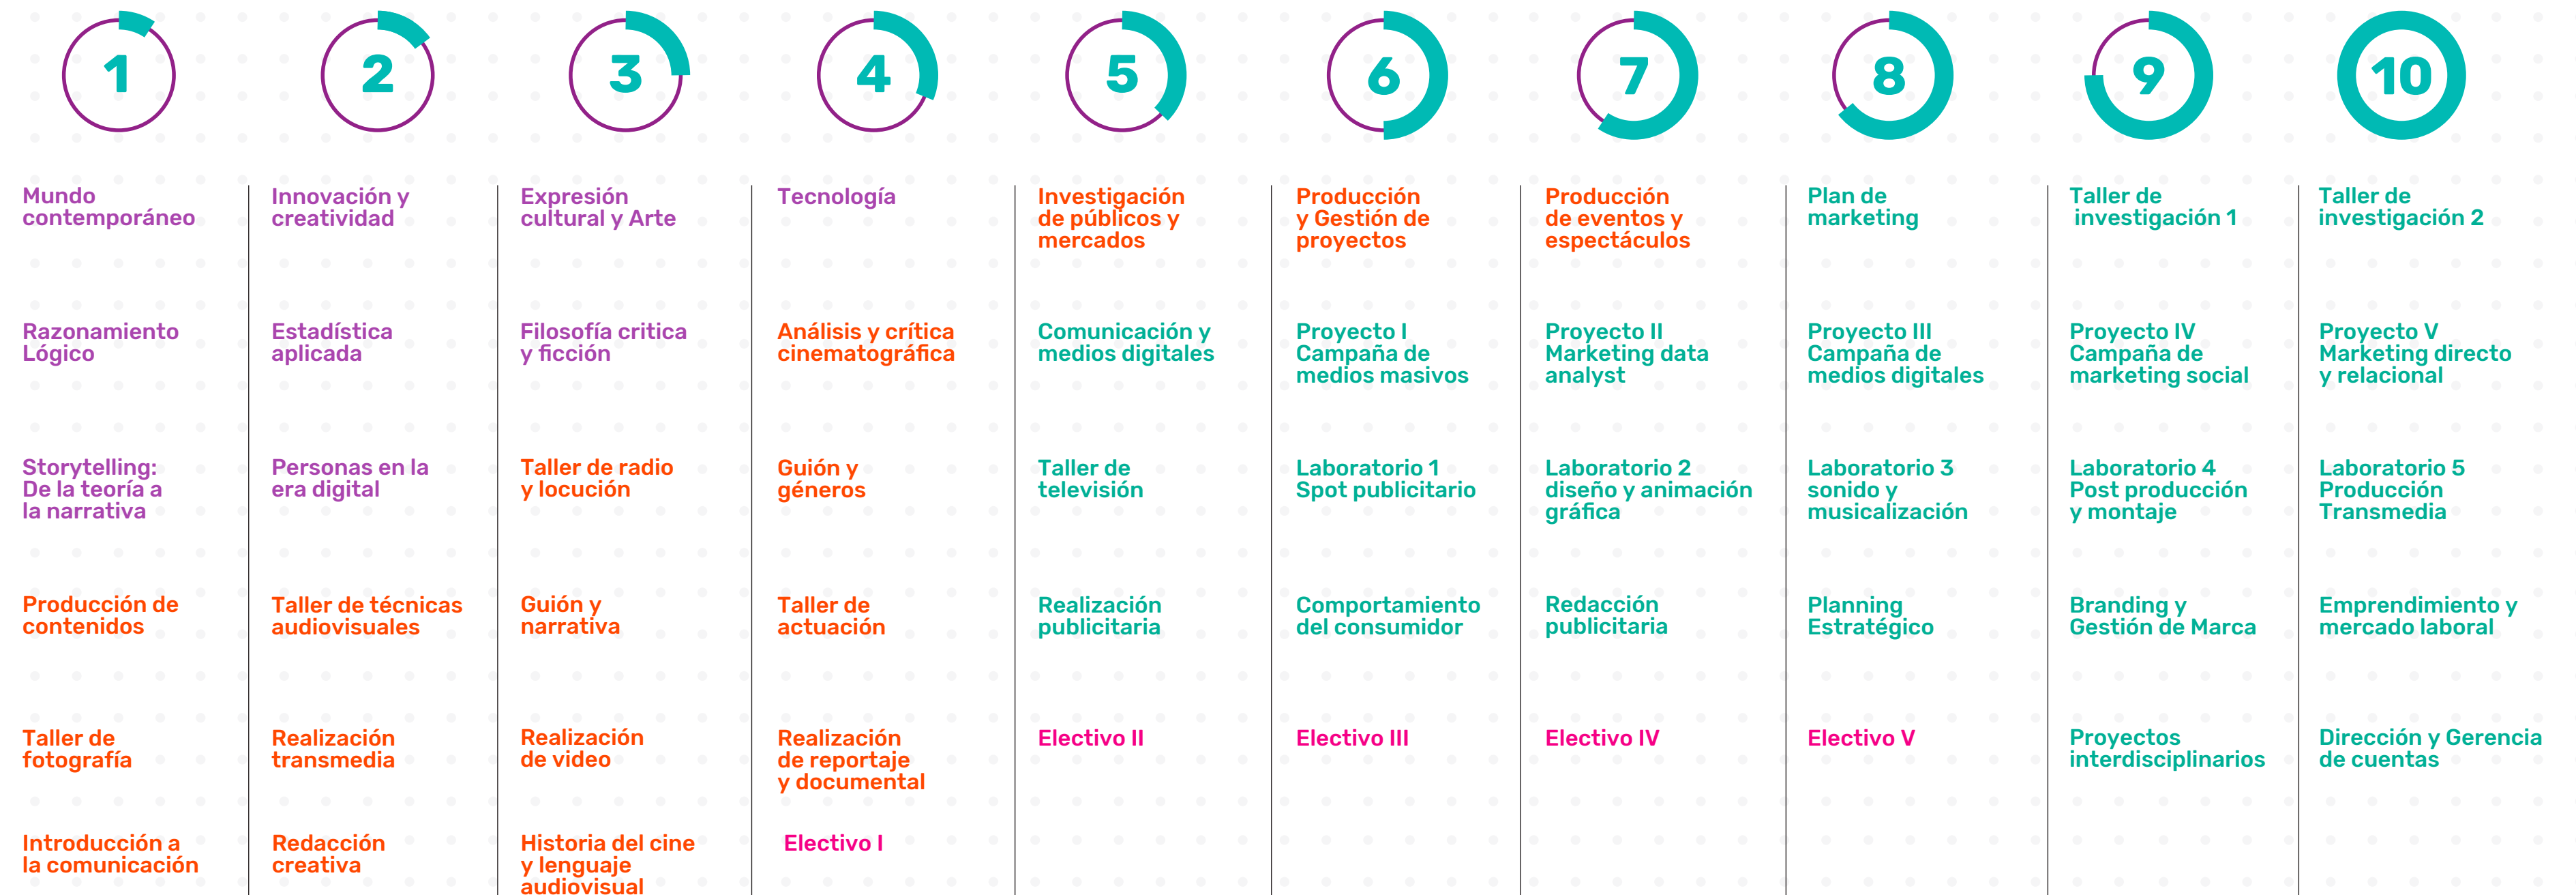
1

Mundo contemporáneo

Razonamiento Lógico

Storytelling: De la teoría a la narrativa

Producción de contenidos

Taller de fotografía

Introducción a la comunicación

2

Innovación y creatividad

Estadística aplicada

Personas en la era digital

Taller de técnicas audiovisuales

Realización transmedia

Redacción creativa

3

Expresión cultural y Arte

Filosofía critica y ficción

Taller de radio y locución

Guión y narrativa

Realización de video

Historia del cine y lenguaje audiovisual

4

Tecnología

Análisis y crítica cinematográfica

Guión y géneros

Taller de actuación

Realización de reportaje y documental

Electivo I

5

Investigación de públicos y mercados

Comunicación y medios digitales

Taller de televisión

Realización publicitaria

Electivo II

6

Producción y Gestión de proyectos

Proyecto I Campaña de medios masivos

Laboratorio 1 Spot publicitario

Comportamiento del consumidor

Electivo III

7

Producción de eventos y espectáculos

Proyecto II Marketing data analyst

Laboratorio 2 diseño y animación gráfica

Redacción publicitaria

Electivo IV

8

Plan de marketing

Proyecto III Campaña de medios digitales

Laboratorio 3 sonido y musicalización

Planning Estratégico

Electivo V

9

Taller de investigación 1

Proyecto IV Campaña de marketing social

Laboratorio 4 Post producción y montaje

Branding y Gestión de Marca

Proyectos interdisciplinarios

10

Taller de investigación 2

Proyecto V Marketing directo y relacional

Laboratorio 5 Producción Transmedia

Emprendimiento y mercado laboral

Dirección y Gerencia de cuentas